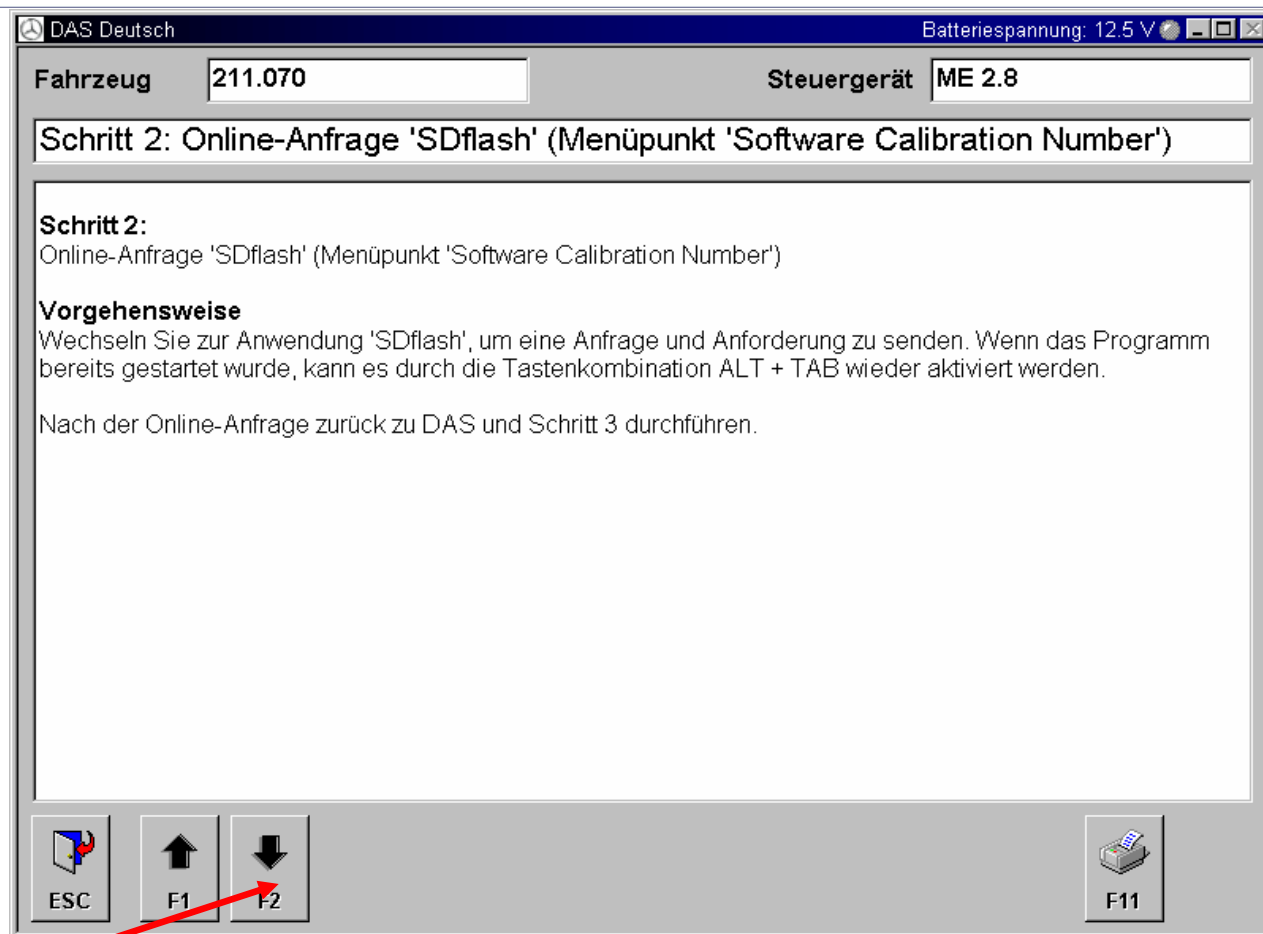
DAS Deutsch

Batteriespannung: 12.5 V

Fahrzeug 211.070

Steuergerät ME 2.8

Schritt 2: Online-Anfrage 'SDflash' (Menüpunkt 'Software Calibration Number')

**Schritt 2:**
Online-Anfrage 'SDflash' (Menüpunkt 'Software Calibration Number')

**Vorgehensweise**
Wechseln Sie zur Anwendung 'SDflash', um eine Anfrage und Anforderung zu senden. Wenn das Programm bereits gestartet wurde, kann es durch die Tastenkombination ALT + TAB wieder aktiviert werden.

Nach der Online-Anfrage zurück zu DAS und Schritt 3 durchführen.

ESC

F1

F2

F11